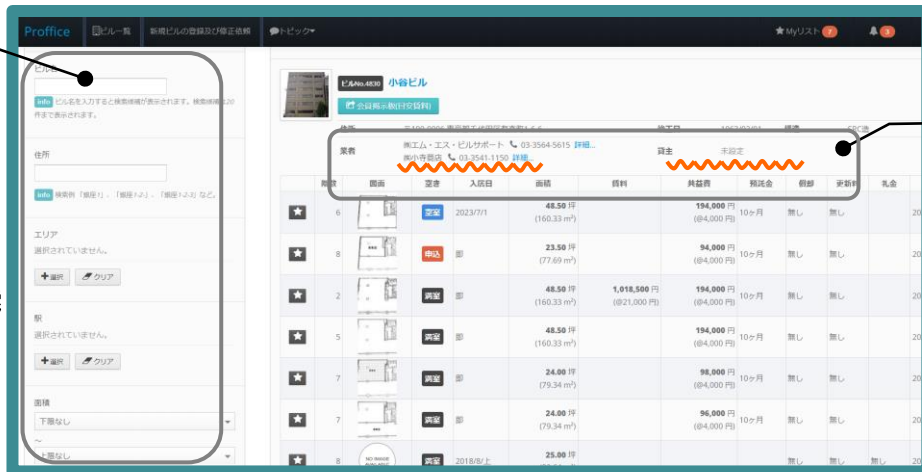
Proffice ビル一覧 新規ビルの登録及び修正依頼 トピック Myリスト 7 3

ビル名

info ビル名を入力すると検索候補が表示されます。検索候補は2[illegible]件まで表示されます。

住所

info 検索例「銀座」、「銀座1-2」、「銀座1-2-3」など。

エリア
選択されていません。
選択 クリア

駅
選択されていません。
選択 クリア

面積
下限なし
〜
上限なし

ビルNo.4830 小谷ビル

会員用ページ(有料)

住所 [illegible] 竣工日 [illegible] 構造 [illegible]

業者 (株)エム・エス・ビルサポート 03-3564-5615 詳細...
(株)小寺商店 03-3541-1150 詳細...

貸主 未設定

| | 階数 | 図面 | 空き | 入居日 | 面積 | 賃料 | 共益費 | 預託金 | 償却 | 更新料 | 礼金 | |
|---|---|---|---|---|---|---|---|---|---|---|---|---|
| | 6 | | 空室 | 2023/7/1 | 48.50 坪 (160.33 m²) | | 194,000 円 (@4,000 円) | 10ヶ月 | 無し | 無し | | 20 |
| | 8 | | 申込 | 即 | 23.50 坪 (77.69 m²) | | 94,000 円 (@4,000 円) | 10ヶ月 | 無し | 無し | | 20 |
| | 2 | | 満室 | 即 | 48.50 坪 (160.33 m²) | 1,018,500 円 (@21,000 円) | 194,000 円 (@4,000 円) | 10ヶ月 | 無し | 無し | | 20 |
| | 5 | | 満室 | | 48.50 坪 (160.33 m²) | | 194,000 円 (@4,000 円) | 10ヶ月 | 無し | 無し | | 20 |
| | 7 | | 満室 | | 24.00 坪 (79.34 m²) | | 98,000 円 (@4,000 円) | 10ヶ月 | 無し | 無し | | 20 |
| | 7 | | 満室 | | 24.00 坪 (79.34 m²) | | 96,000 円 (@4,000 円) | 10ヶ月 | 無し | 無し | | 20 |
| | 8 | NO IMAGE | 満室 | 2018/8/上 | 25.00 坪 | | | | 無し | 無し | 無し | 20 |